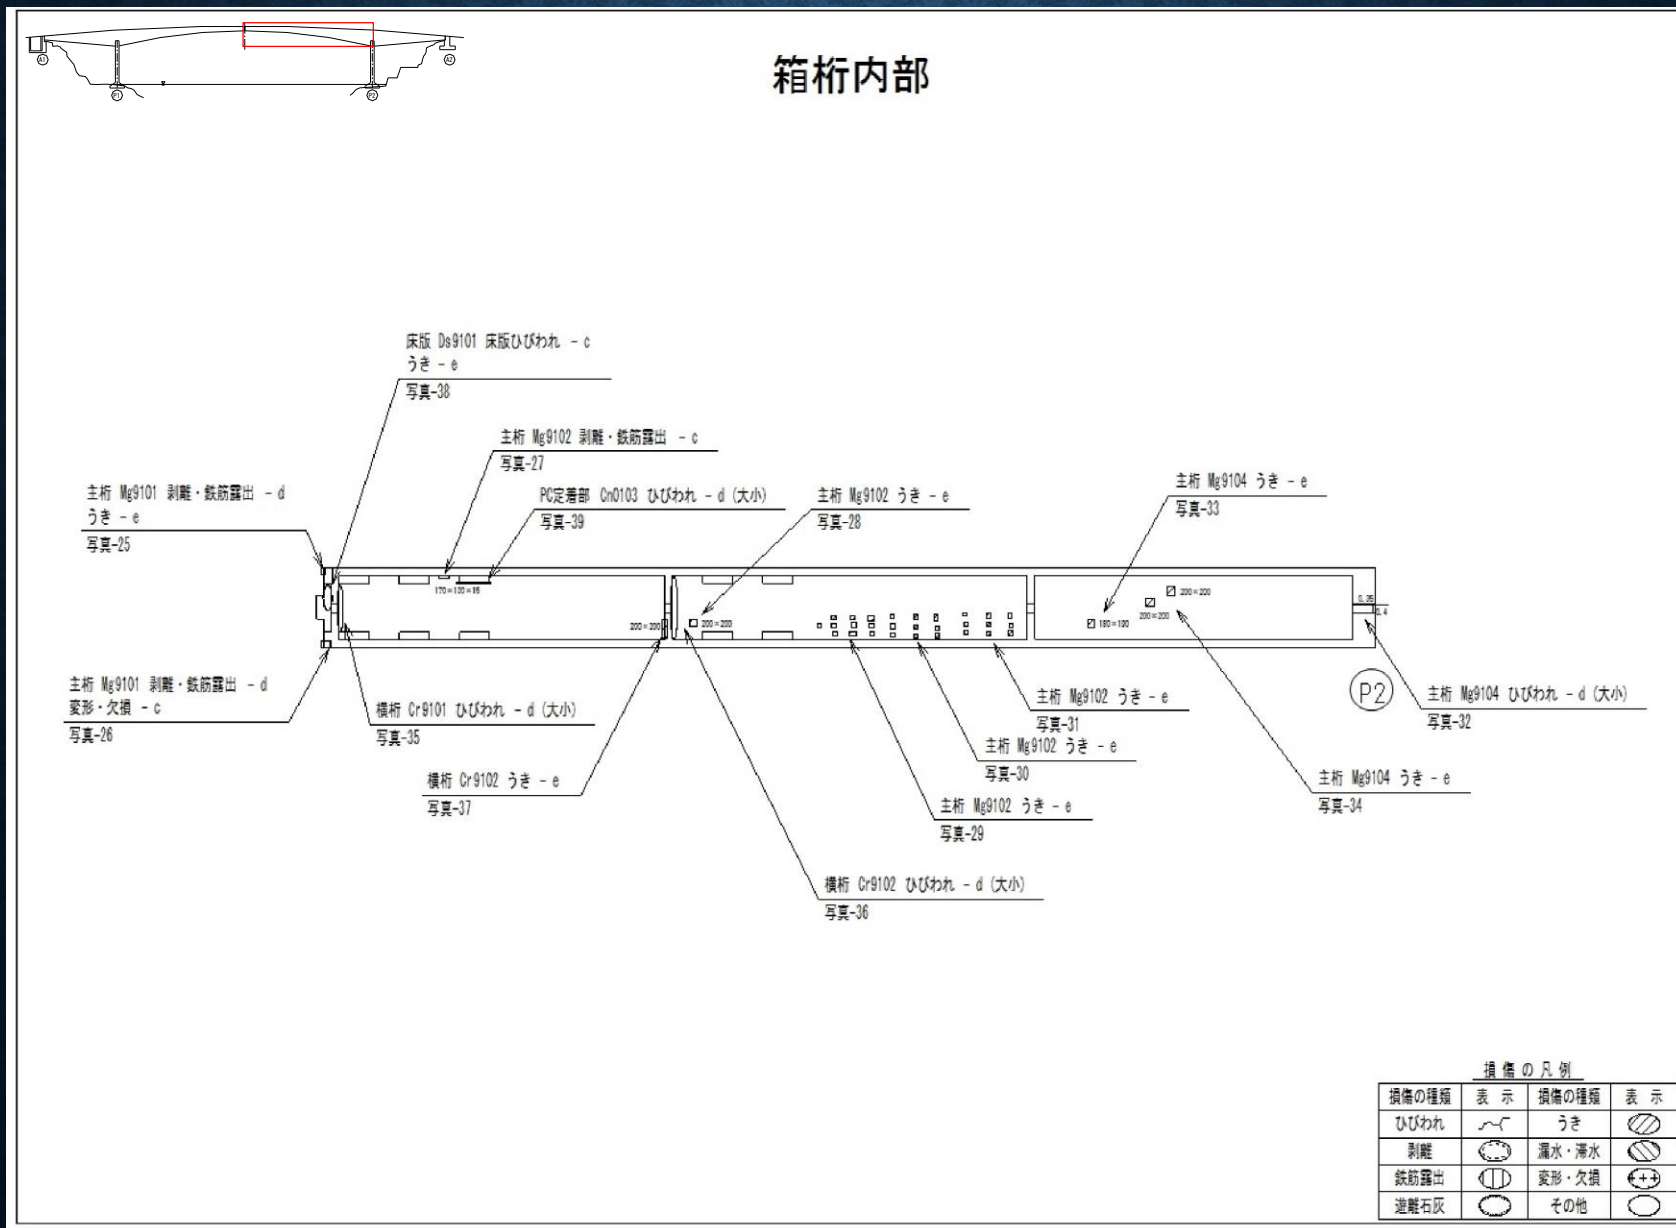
箱桁内部

床版 Ds9101 床版ひびわれ - c
うき - e
写真-38

主桁 Mg9102 剥離・鉄筋露出 - c
写真-27

主桁 Mg9101 剥離・鉄筋露出 - d
うき - e
写真-25

PC定着部 Cn0103 ひびわれ - d (大小)
写真-39

主桁 Mg9102 うき - e
写真-28

主桁 Mg9104 うき - e
写真-33

170×130×95

200×200

200×200

200×200

200×200

180×100

0.35

0.4

P2

主桁 Mg9101 剥離・鉄筋露出 - d
変形・欠損 - c
写真-26

横桁 Cr9101 ひびわれ - d (大小)
写真-35

主桁 Mg9102 うき - e
写真-31

主桁 Mg9104 ひびわれ - d (大小)
写真-32

主桁 Mg9102 うき - e
写真-30

横桁 Cr9102 うき - e
写真-37

主桁 Mg9104 うき - e
写真-34

主桁 Mg9102 うき - e
写真-29

横桁 Cr9102 ひびわれ - d (大小)
写真-36

損傷の凡例

| 損傷の種類 | 表示 | 損傷の種類 | 表示 |
|---|---|---|---|
| ひびわれ | | うき | |
| 剥離 | | 漏水・滞水 | |
| 鉄筋露出 | | 変形・欠損 | |
| 遊離石灰 | | その他 | |